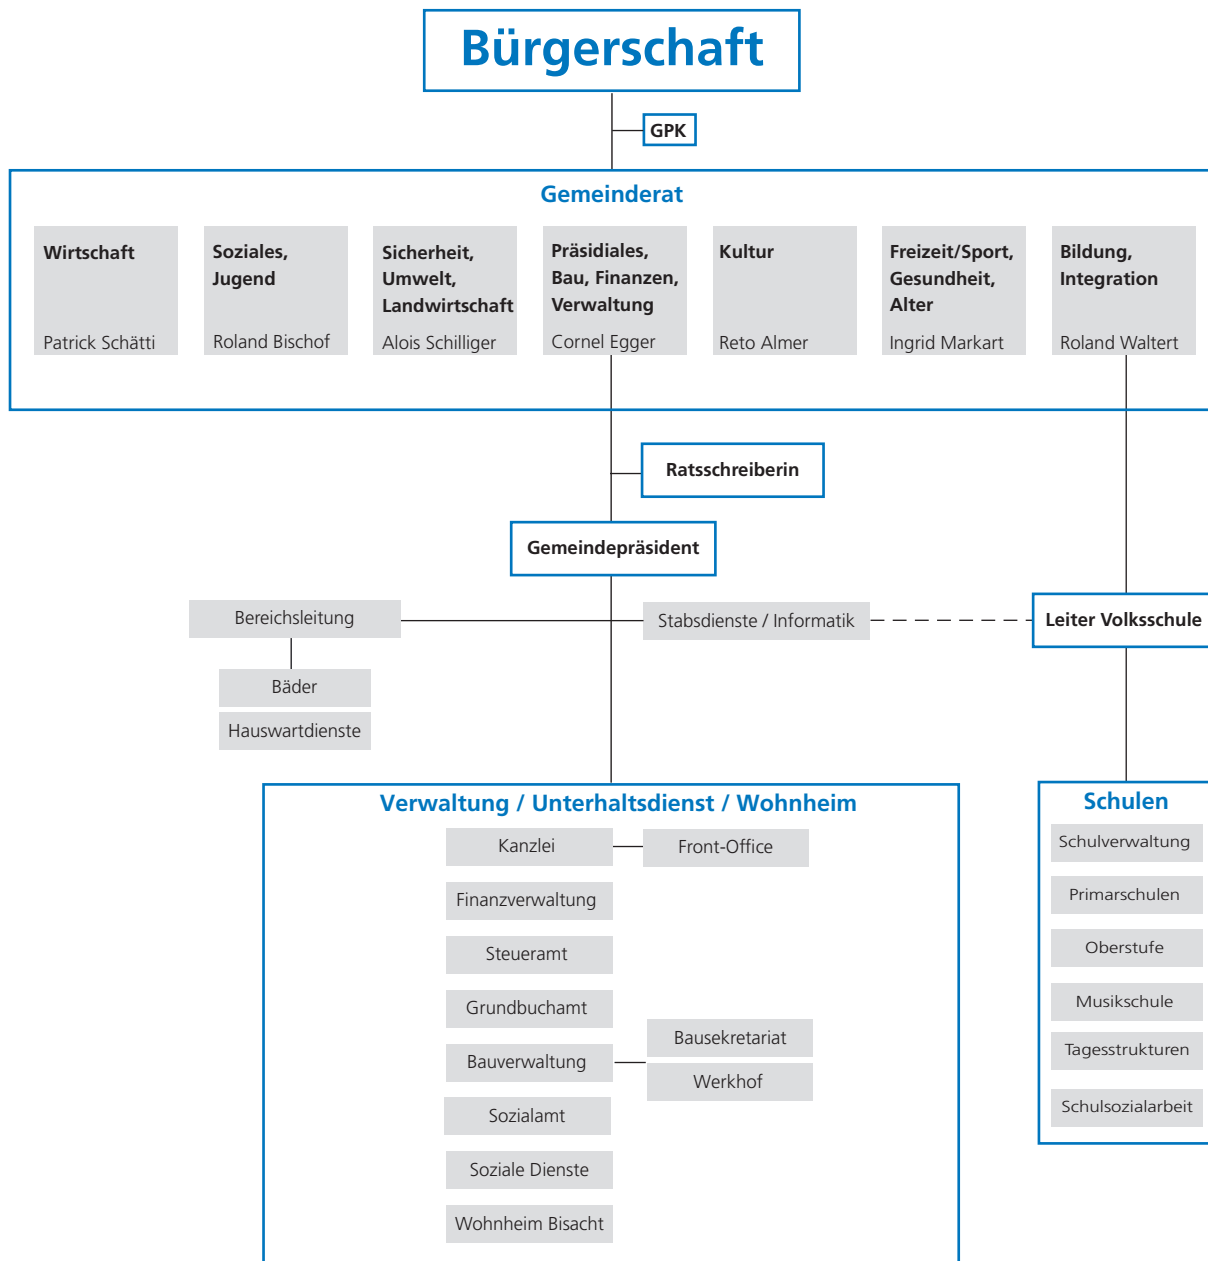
Bürgerschaft

GPK

Gemeinderat

Wirtschaft
Patrick Schätti

Soziales, Jugend
Roland Bischof

Sicherheit, Umwelt, Landwirtschaft
Alois Schilliger

Präsidiales, Bau, Finanzen, Verwaltung
Cornel Egger

Kultur
Reto Almer

Freizeit/Sport, Gesundheit, Alter
Ingrid Markart

Bildung, Integration
Roland Waltert

Ratsschreiberin

Gemeindepräsident

Bereichsleitung

Bäder

Hauswartdienste

Stabsdienste / Informatik

Leiter Volksschule

Verwaltung / Unterhaltsdienst / Wohnheim

Kanzlei

Front-Office

Finanzverwaltung

Steueramt

Grundbuchamt

Bauverwaltung

Bausekretariat

Werkhof

Sozialamt

Soziale Dienste

Wohnheim Bisacht

Schulen

Schulverwaltung

Primarschulen

Oberstufe

Musikschule

Tagesstrukturen

Schulsozialarbeit